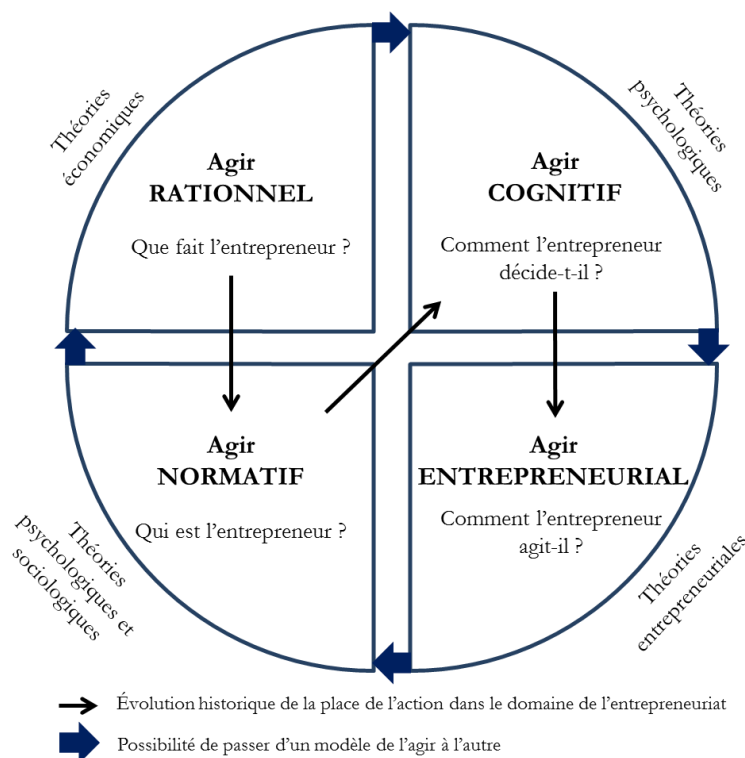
Théories économiques

Agir
RATIONNEL

Que fait l'entrepreneur ?

Théories psychologiques

Agir
COGNITIF

Comment l'entrepreneur décide-t-il ?

Agir
NORMATIF

Qui est l'entrepreneur ?

Théories psychologiques et sociologiques

Agir
ENTREPRENEURIAL

Comment l'entrepreneur agit-il ?

Théories entrepreneuriales

Évolution historique de la place de l'action dans le domaine de l'entrepreneuriat

Possibilité de passer d'un modèle de l'agir à l'autre